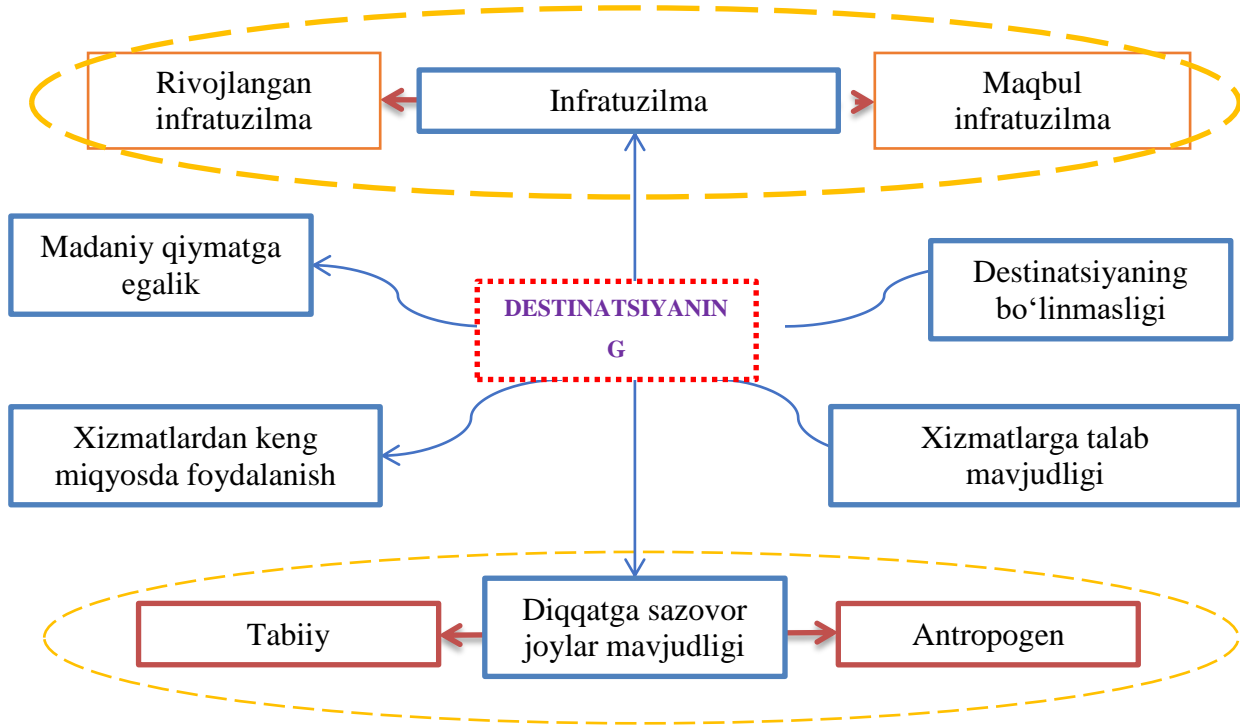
Rivojlangan infratuzilma

Infratuzilma

Maqbul infratuzilma

Madaniy qiymatga egalik

DESTINATSIYANIN G

Destinatsiyaning bo‘linmasligi

Xizmatlardan keng miqyosda foydalanish

Xizmatlarga talab mavjudligi

Tabiiy

Diqqatga sazovor joylar mavjudligi

Antropogen